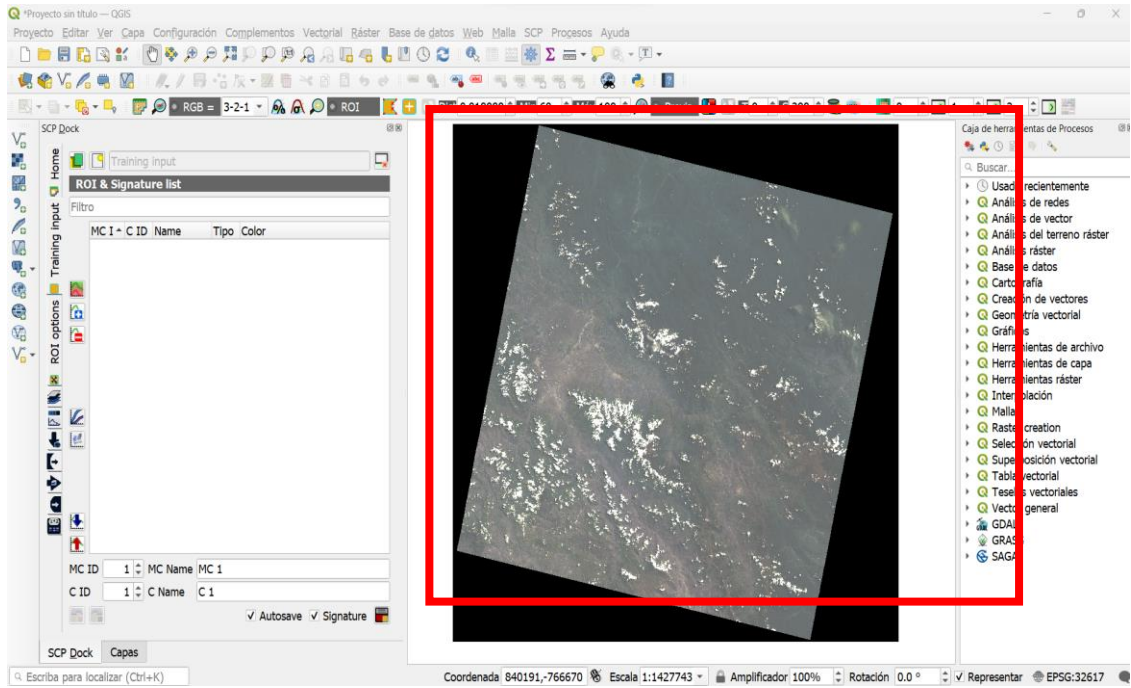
*Proyecto sin título — QGIS

Proyecto Editar Ver Capa Configuración Complementos Vectorial Ráster Base de datos Web Malla SCP Procesos Ayuda

RGB = 3-2-1 ROI

SCP Dock

Home Training input ROI options

Training input

ROI & Signature list

Filtro

| MC I | C ID | Name | Tipo | Color |
|---|---|---|---|---|

MC ID 1 MC Name MC 1

C ID 1 C Name C 1

Autosave Signature

SCP Dock Capas

Caja de herra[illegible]entas de Procesos

Buscar...

Usad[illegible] recientemente
Anál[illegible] de redes
Anál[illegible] de vector
Anál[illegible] del terreno ráster
Anál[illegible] ráster
Base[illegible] datos
Carto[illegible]rafía
Crea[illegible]n de vectores
Geom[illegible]tría vectorial
Gráfi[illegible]
Herra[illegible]ientas de archivo
Herra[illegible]ientas de capa
Herra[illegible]ientas ráster
Inter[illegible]olación
Malla
Raste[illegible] creation
Sele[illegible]ón vectorial
Supe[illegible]osición vectorial
Tabla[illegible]vectorial
Tese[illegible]s vectoriales
Vecto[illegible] general
GDA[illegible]
GRAS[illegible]
SAGA

Escriba para localizar (Ctrl+K)

Coordenada 840191,-766670 Escala 1:1427743 Amplificador 100% Rotación 0.0 ° Representar EPSG:32617